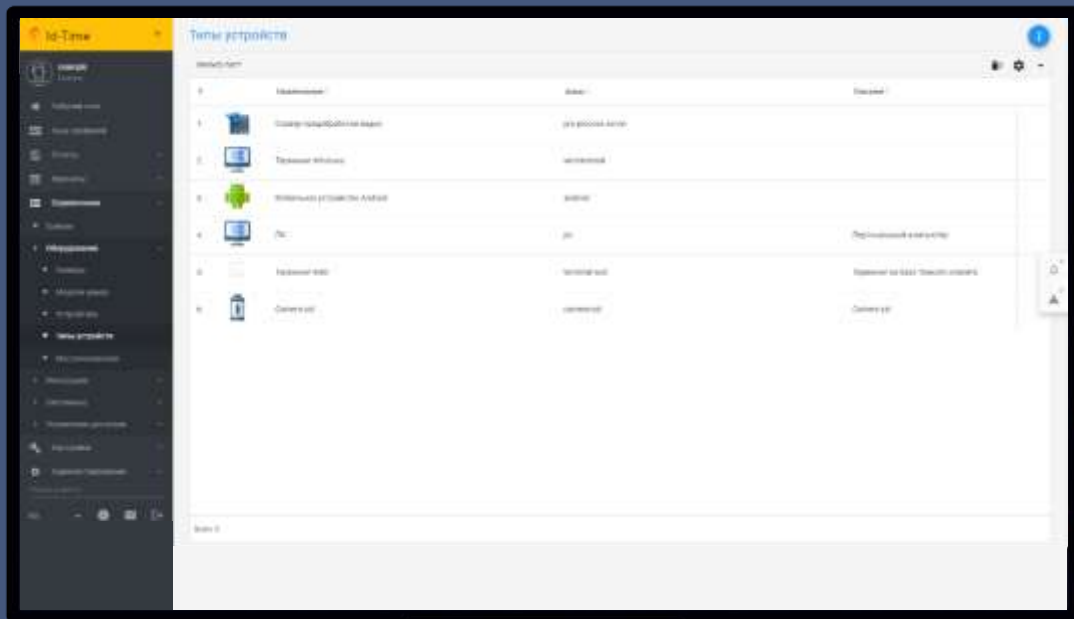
Id-Time

Типы устройств

| # | | Наименование | Алиас | Описание |
|---|---|---|---|---|
| 1 | | Сервер предобработки видео | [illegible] | |
| 2 | | Терминал Windows | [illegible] | |
| 3 | | Мобильное устройство Android | android | |
| 4 | | ПК | pc | Персональный компьютер |
| 5 | | Терминал Web | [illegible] | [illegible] |
| 6 | | Camera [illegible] | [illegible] | Camera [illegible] |

Типы устройств